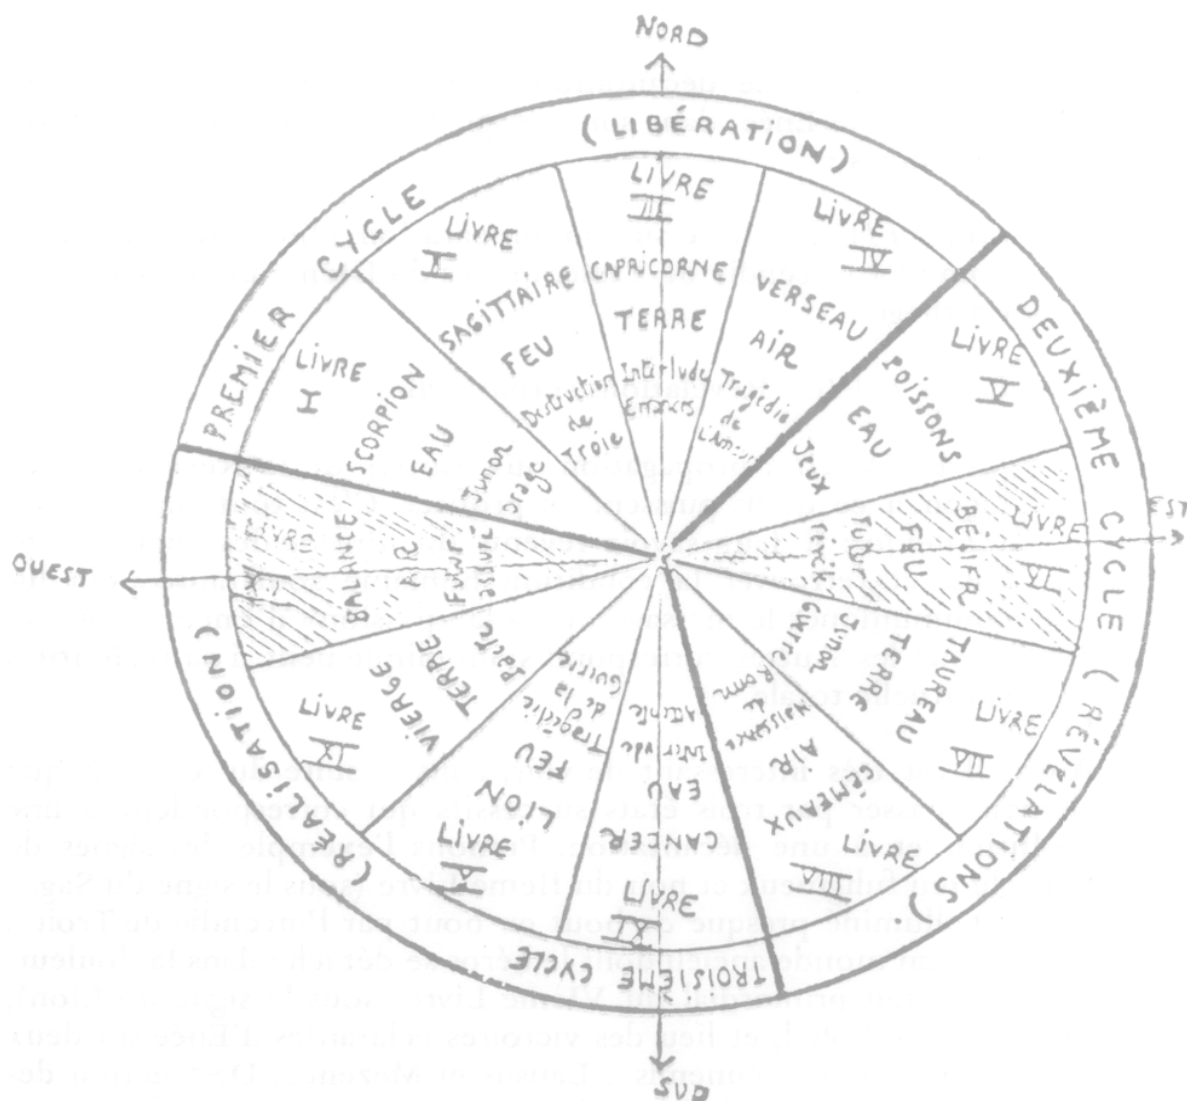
NORD

(LIBÉRATION)

PREMIER CYCLE

DEUXIÈME CYCLE (RÉVÉLATIONS)

TROISIÈME CYCLE (RÉALISATION)

EST

OUEST

SUD

LIVRE III
CAPRICORNE
TERRE
Interlude Enfers

LIVRE IV
VERSEAU
AIR
Tragédie de l'Amour

LIVRE V
POISSONS
EAU
Jeux

LIVRE VI
BÉLIER
FEU
Futur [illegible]

LIVRE VII
TAUREAU
TERRE
Junon Guerre

LIVRE VIII
GÉMEAUX
AIR
Naissance de Rome

LIVRE IX
CANCER
EAU
Interlude Latinité

LIVRE X
LION
FEU
Tragédie de la Guerre

LIVRE XI
VIERGE
TERRE
Paix

LIVRE XII
BALANCE
AIR
Futur Issue

LIVRE I
SCORPION
EAU
Junon Orage

LIVRE II
SAGITTAIRE
FEU
Destruction de Troie